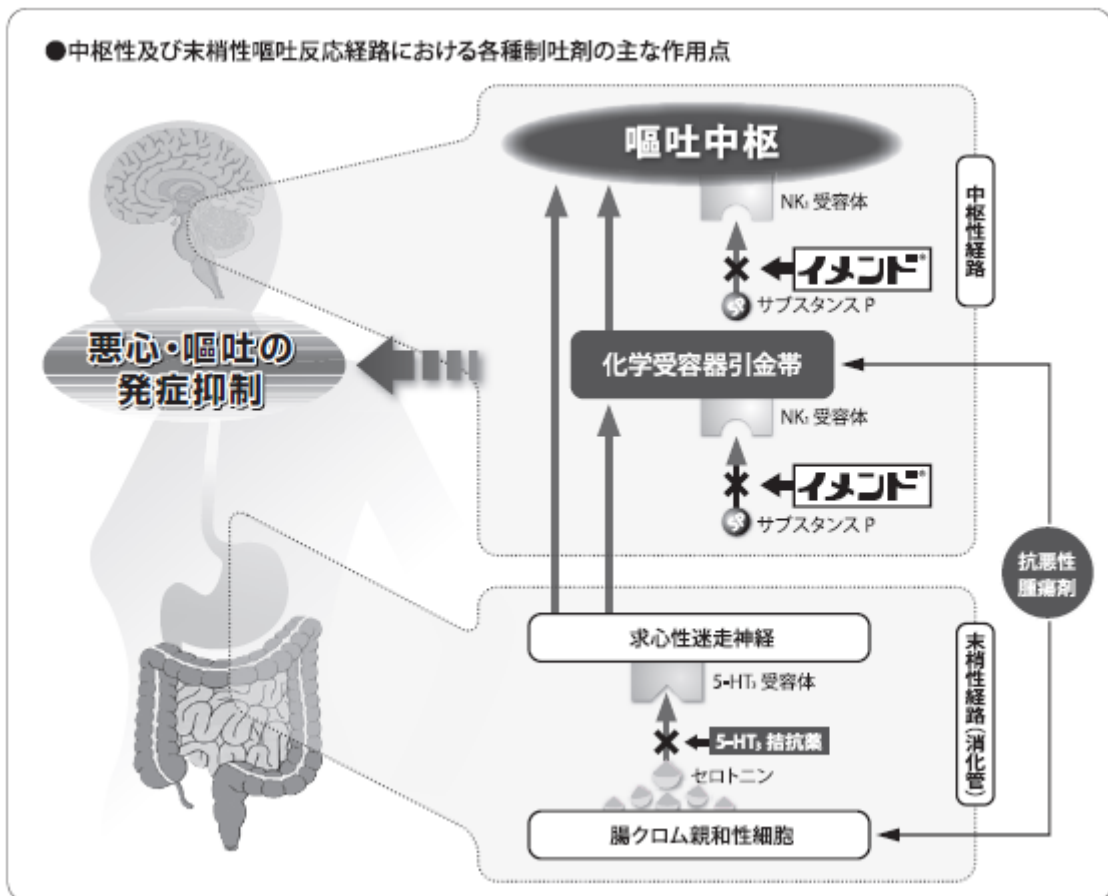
●中枢性及び末梢性嘔吐反応経路における各種制吐剤の主な作用点

嘔吐中枢

$NK_1$ 受容体

中枢性経路

イメンド®

サブスタンスP

悪心・嘔吐の発症抑制

化学受容器引金帯

$NK_1$ 受容体

イメンド®

サブスタンスP

抗悪性腫瘍剤

求心性迷走神経

$5\text{-}HT_3$ 受容体

末梢性経路（消化管）

$5\text{-}HT_3$ 拮抗薬

セロトニン

腸クロム親和性細胞